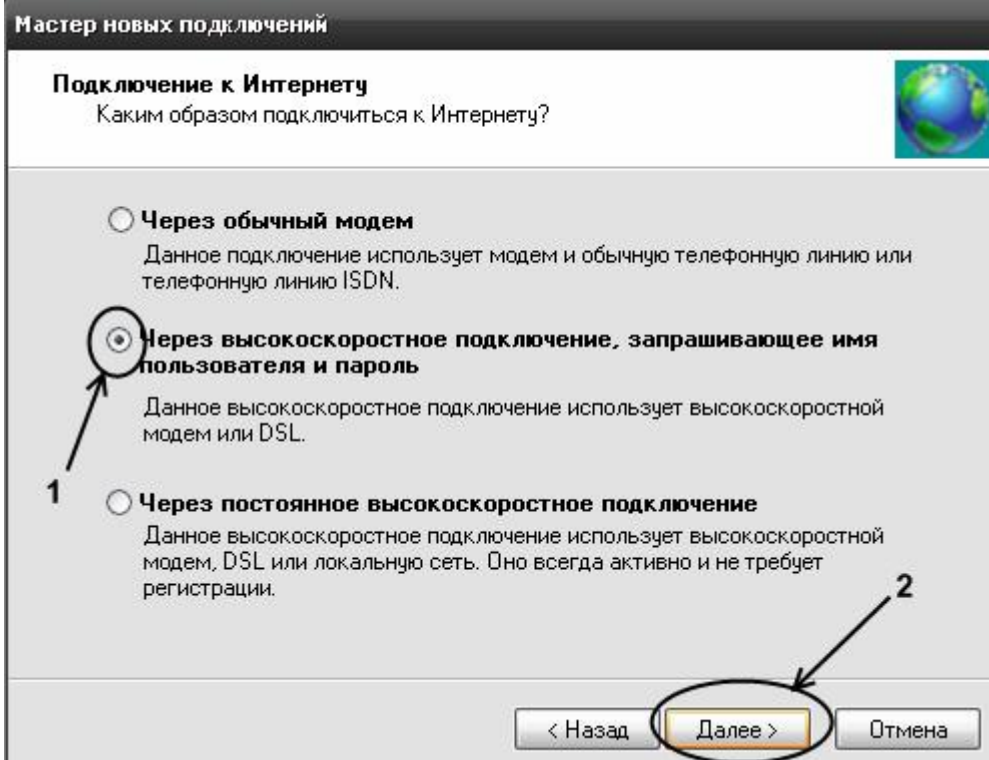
Мастер новых подключений

Подключение к Интернету
Каким образом подключиться к Интернету?

Через обычный модем
Данное подключение использует модем и обычную телефонную линию или телефонную линию ISDN.

Через высокоскоростное подключение, запрашивающее имя пользователя и пароль
Данное высокоскоростное подключение использует высокоскоростной модем или DSL.

1

Через постоянное высокоскоростное подключение
Данное высокоскоростное подключение использует высокоскоростной модем, DSL или локальную сеть. Оно всегда активно и не требует регистрации.

2

< Назад | Далее > | Отмена